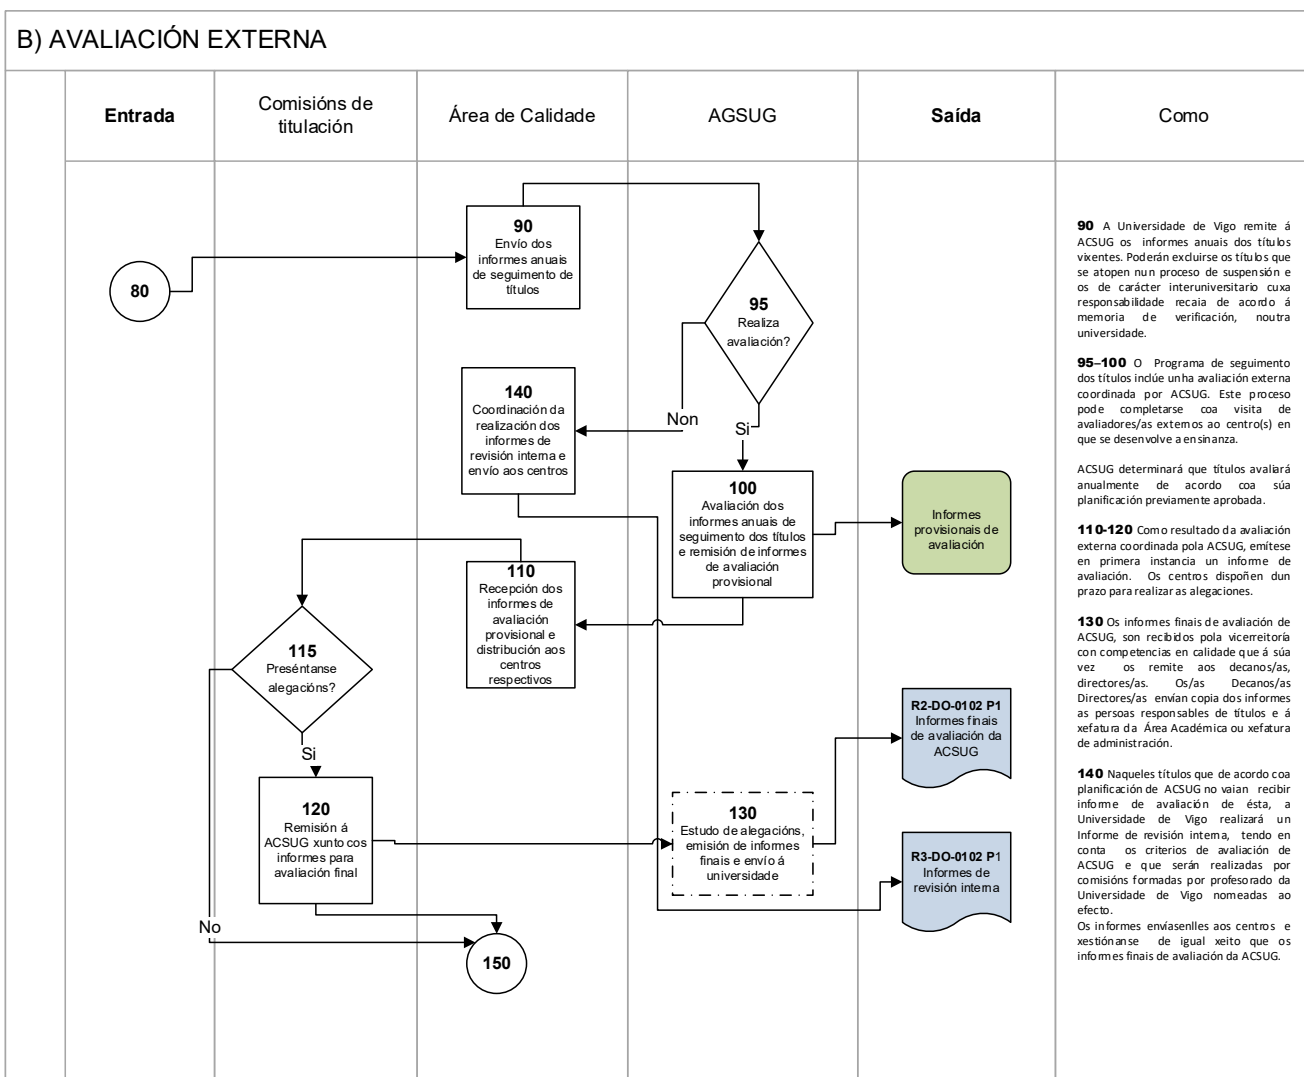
B) AVALIACIÓN EXTERNA

| Entrada | Comisións de titulación | Área de Calidade | AGSUG | Saída | Como |
|---|---|---|---|---|---|

80

90
Envío dos informes anuais de seguimento de títulos

95
Realiza avaliación?

Non

Si

140
Coordinación da realización dos informes de revisión interna e envío aos centros

100
Avaliación dos informes anuais de seguimento dos títulos e remisión de informes de avaliación provisional

Informes provisionais de avaliación

110
Recepción dos informes de avaliación provisional e distribución aos centros respectivos

115
Preséntanse alegacións?

Si

No

120
Remisión á ACSUG xunto cos informes para avaliación final

130
Estudo de alegacións, emisión de informes finais e envío á universidade

R2-DO-0102 P1
Informes finais de avaliación da ACSUG

R3-DO-0102 P1
Informes de revisión interna

150

90 A Universidade de Vigo remite á ACSUG os informes anuais dos títulos vixentes. Poderán excluirse os títulos que se atopen nun proceso de suspensión e os de carácter interuniversitario cuxa responsabilidade recaia de acordo á memoria de verificación, noutra universidade.

95–100 O Programa de seguimento dos títulos inclúe unha avaliación externa coordinada por ACSUG. Este proceso pode completarse coa visita de avaliadores/as externos ao centro(s) en que se desenvolve a ensinanza.

ACSUG determinará que títulos avaliará anualmente de acordo coa súa planificación previamente aprobada.

110-120 Como resultado da avaliación externa coordinada pola ACSUG, emítese en primeira instancia un informe de avaliación. Os centros dispoñen dun prazo para realizar as alegacións.

130 Os informes finais de avaliación de ACSUG, son recibidos pola vicerreitoría con competencias en calidade que á súa vez os remite aos decanos/as, directores/as. Os/as Decanos/as Directores/as envían copia dos informes as persoas responsables de títulos e á xefatura da Área Académica ou xefatura de administración.

140 Naqueles títulos que de acordo coa planificación de ACSUG no vaian recibir informe de avaliación de ésta, a Universidade de Vigo realizará un Informe de revisión interna, tendo en conta os criterios de avaliación de ACSUG e que serán realizadas por comisións formadas por profesorado da Universidade de Vigo nomeadas ao efecto.
Os informes envíasenlles aos centros e xestiónanse de igual xeito que os informes finais de avaliación da ACSUG.